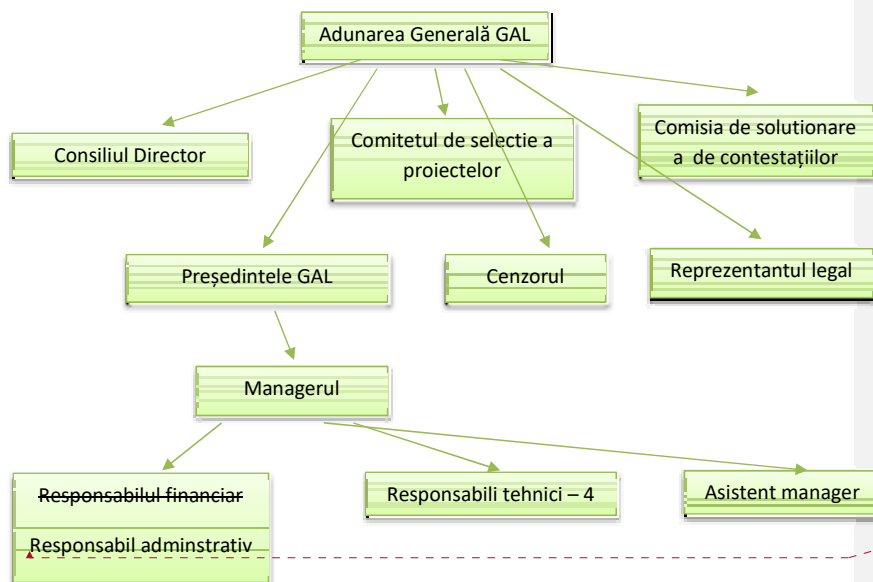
Adunarea Generală GAL

Consiliul Director

Comitetul de selectie a proiectelor

Comisia de solutionare a de contestațiilor

Președintele GAL

Cenzorul

Reprezentantul legal

Managerul

~~Responsabilul financiar~~

Responsabil adminstrativ

Responsabili tehnici – 4

Asistent manager